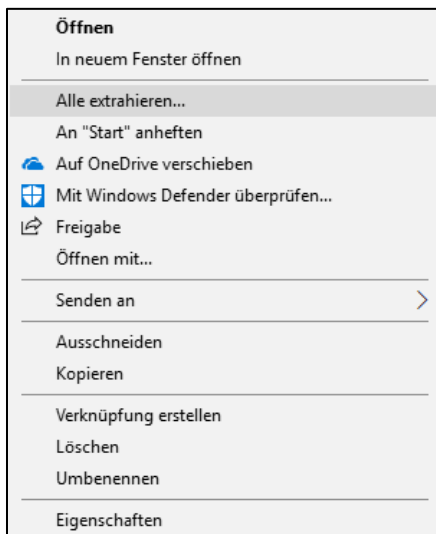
Öffnen
In neuem Fenster öffnen
Alle extrahieren...
An "Start" anheften
Auf OneDrive verschieben
Mit Windows Defender überprüfen...
Freigabe
Öffnen mit...
Senden an
Ausschneiden
Kopieren
Verknüpfung erstellen
Löschen
Umbenennen
Eigenschaften